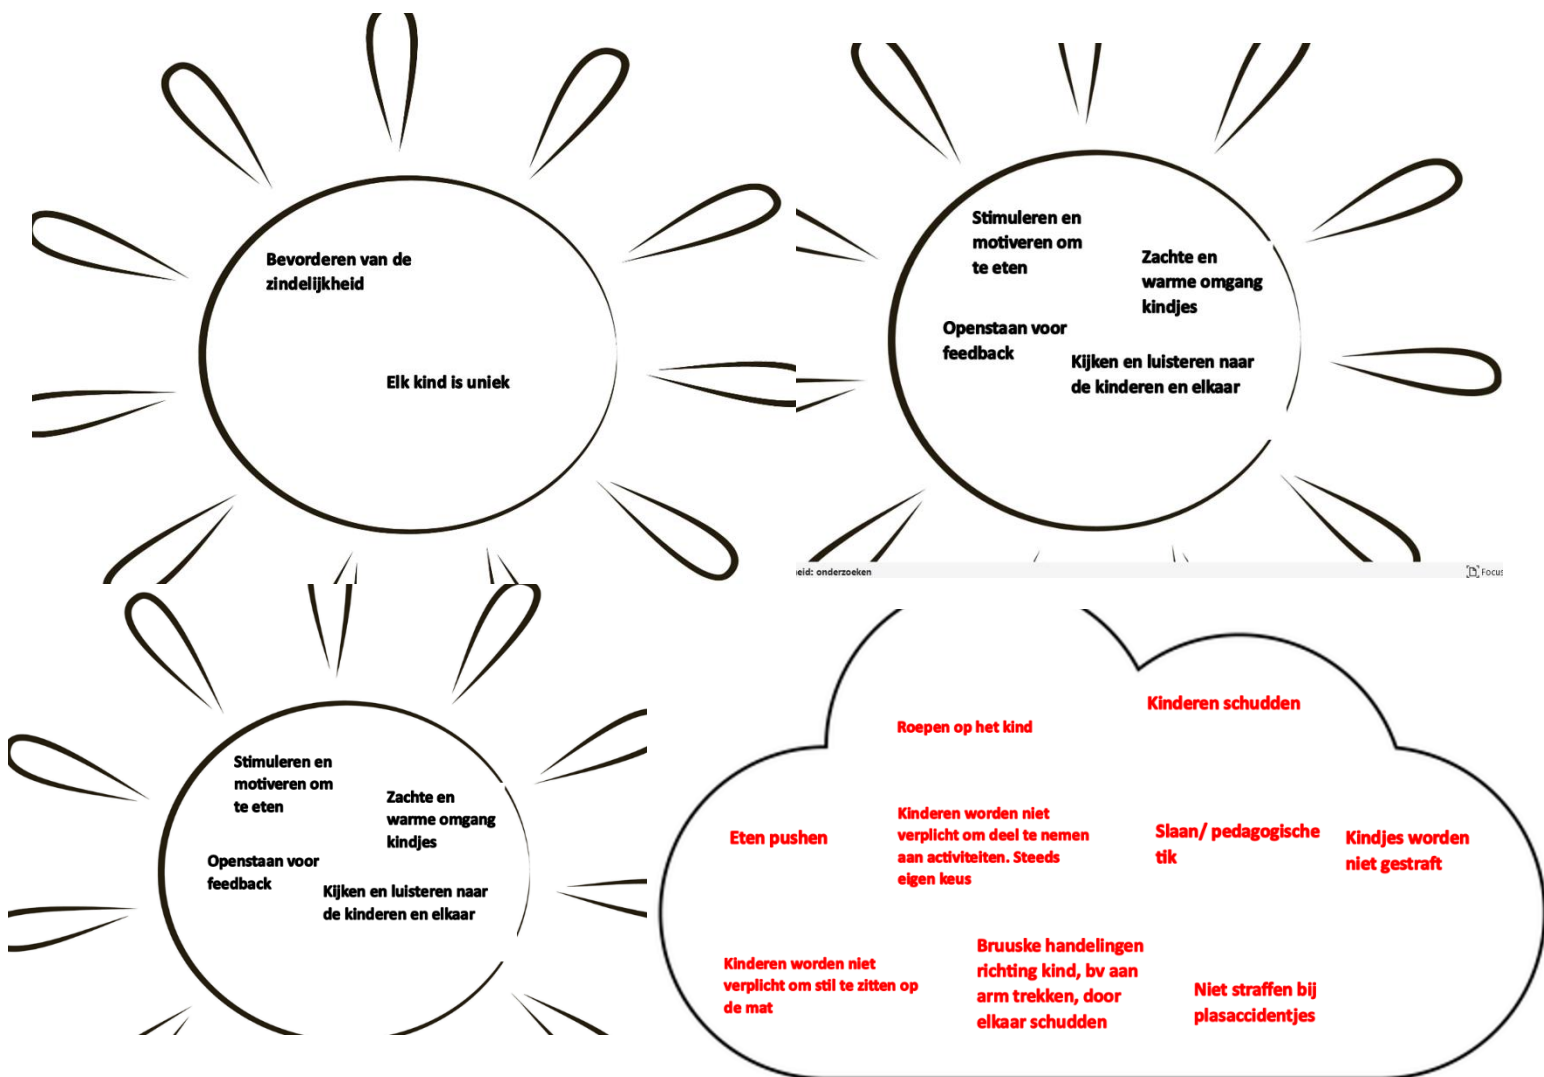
Bevorderen van de zindelijkheid

Elk kind is uniek

Stimuleren en motiveren om te eten

Zachte en warme omgang kindjes

Openstaan voor feedback

Kijken en luisteren naar de kinderen en elkaar

eid: onderzoeken

Focus

Stimuleren en motiveren om te eten

Zachte en warme omgang kindjes

Openstaan voor feedback

Kijken en luisteren naar de kinderen en elkaar

Roepen op het kind

Kinderen schudden

Eten pushen

Kinderen worden niet verplicht om deel te nemen aan activiteiten. Steeds eigen keus

Slaan/ pedagogische tik

Kindjes worden niet gestraft

Kinderen worden niet verplicht om stil te zitten op de mat

Bruuske handelingen richting kind, bv aan arm trekken, door elkaar schudden

Niet straffen bij plasaccidentjes